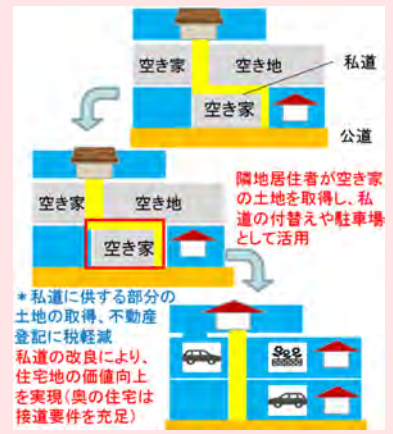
空き家
空き地
私道
空き家
公道

空き家
空き地
空き家
隣地居住者が空き家の土地を取得し、私道の付替えや駐車場として活用

＊私道に供する部分の土地の取得、不動産登記に税軽減
私道の改良により、住宅地の価値向上を実現（奥の住宅は接道要件を充足）